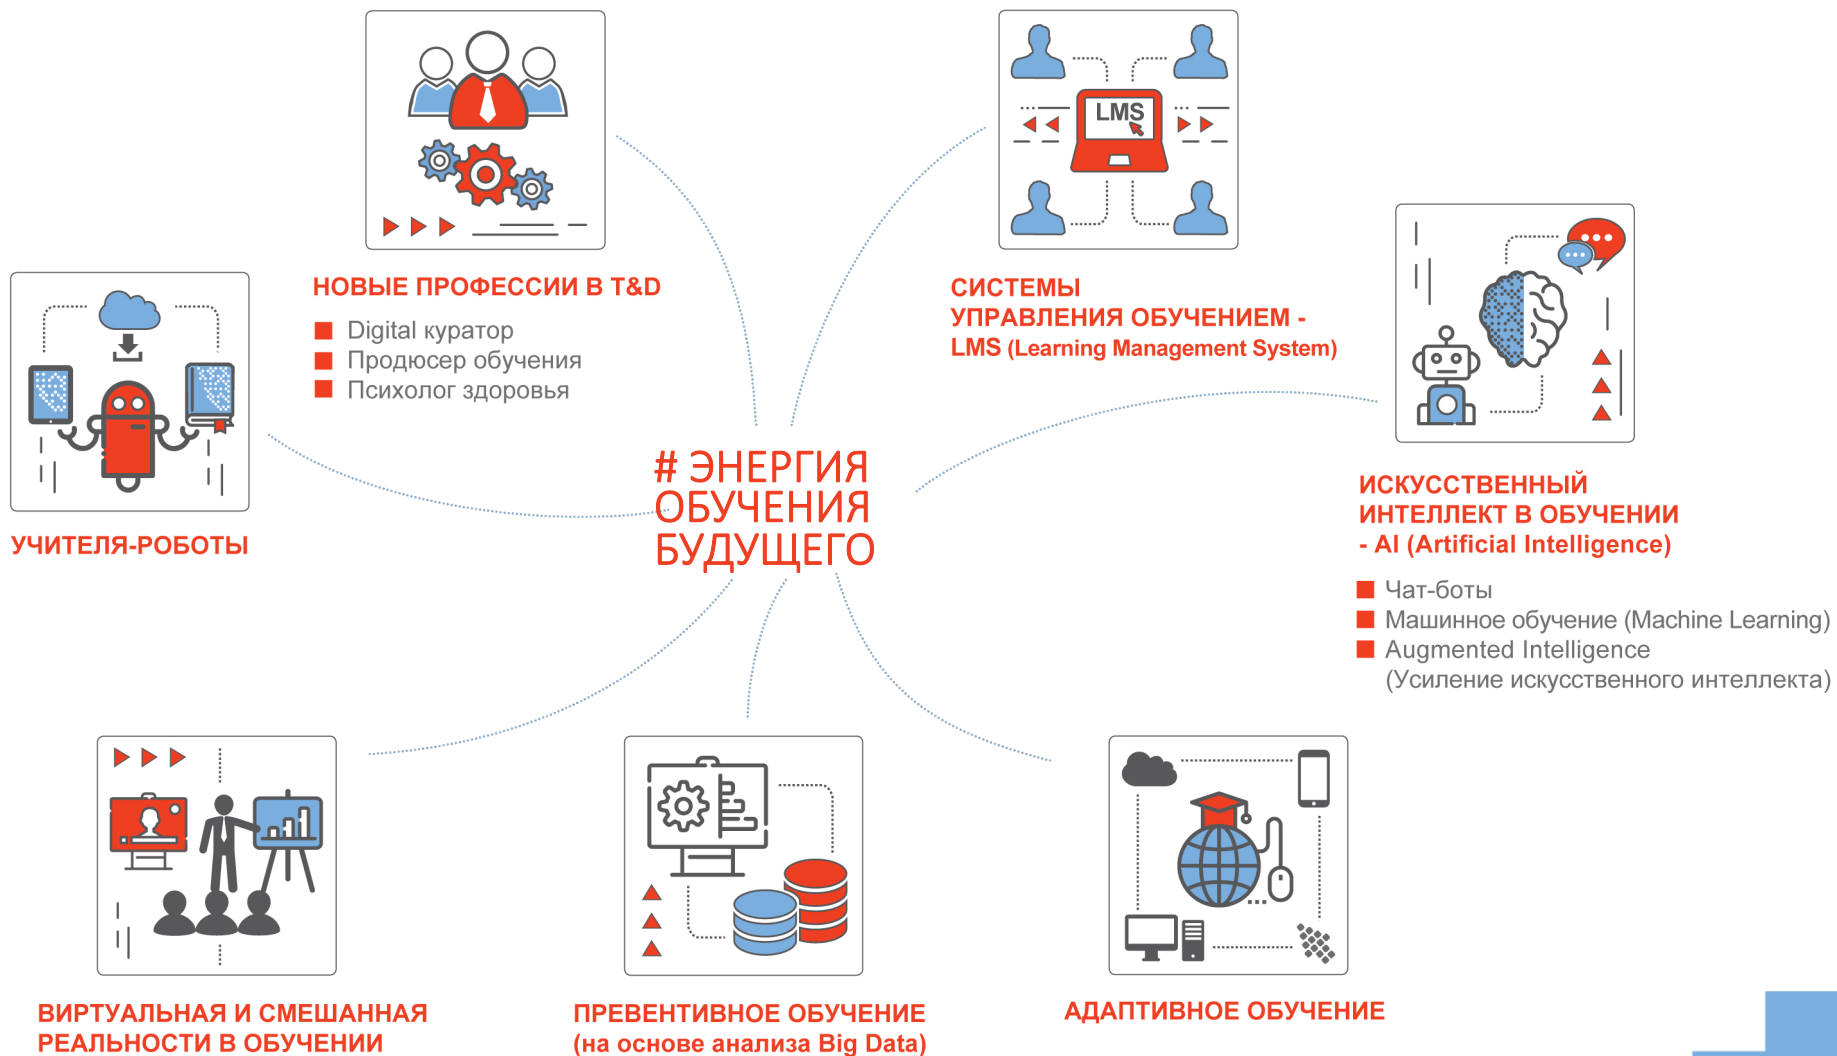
НОВЫЕ ПРОФЕССИИ В T&D

Digital куратор
Продюсер обучения
Психолог здоровья

LMS

СИСТЕМЫ УПРАВЛЕНИЯ ОБУЧЕНИЕМ - LMS (Learning Management System)

УЧИТЕЛЯ-РОБОТЫ

# ЭНЕРГИЯ ОБУЧЕНИЯ БУДУЩЕГО

ИСКУССТВЕННЫЙ ИНТЕЛЛЕКТ В ОБУЧЕНИИ - AI (Artificial Intelligence)

Чат-боты
Машинное обучение (Machine Learning)
Augmented Intelligence (Усиление искусственного интеллекта)

ВИРТУАЛЬНАЯ И СМЕШАННАЯ РЕАЛЬНОСТИ В ОБУЧЕНИИ

ПРЕВЕНТИВНОЕ ОБУЧЕНИЕ (на основе анализа Big Data)

АДАПТИВНОЕ ОБУЧЕНИЕ